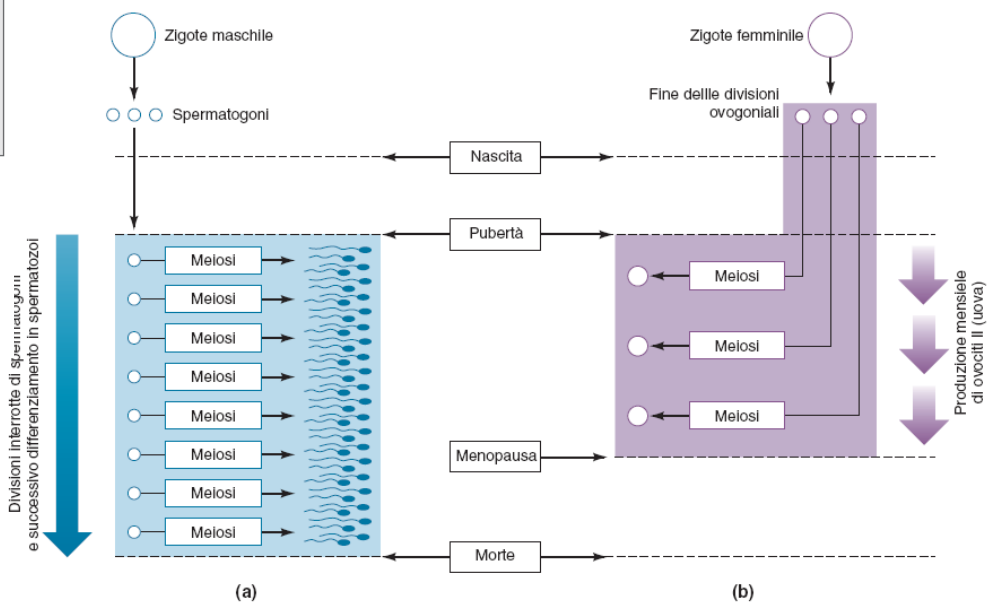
Zigote maschile

Spermatogoni

Zigote femminile

Fine delle divisioni ovogoniali

Nascita

Pubertà

Divisioni ininterrotte di spermatogoni e successivo differenziamento in spermatozoi

Meiosi

Meiosi

Meiosi

Meiosi

Meiosi

Meiosi

Meiosi

Meiosi

Meiosi

Meiosi

Meiosi

Produzione mensile di ovociti II (uova)

Menopausa

Morte

(a)

(b)